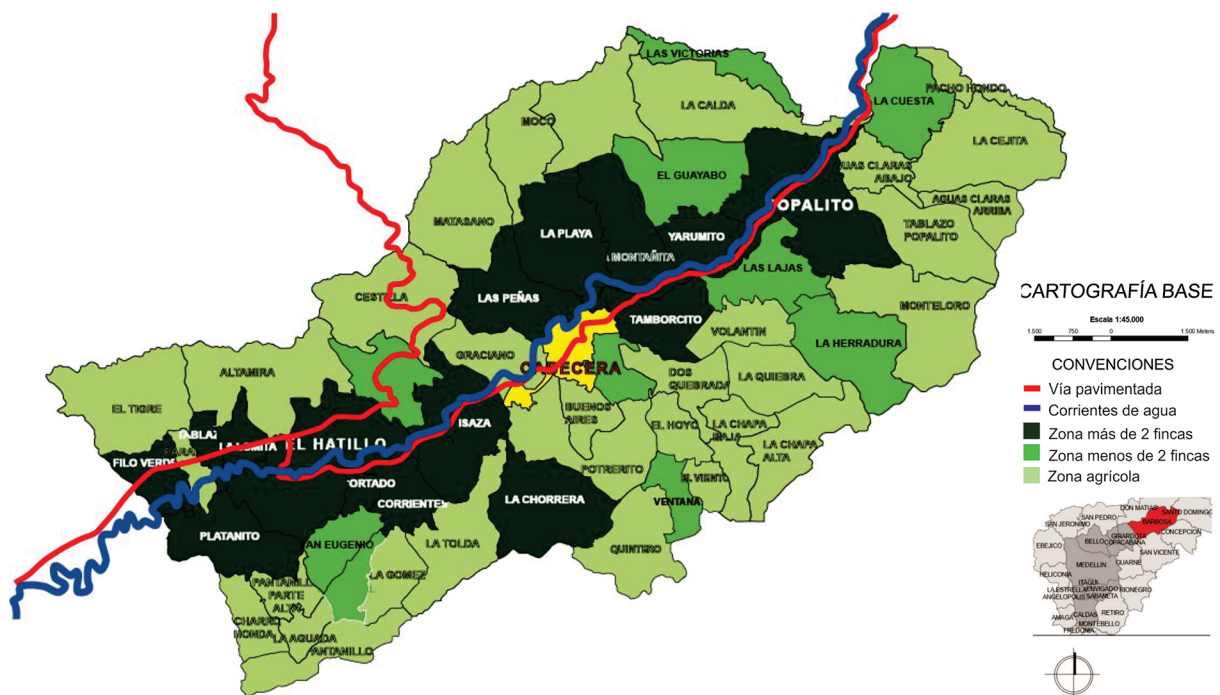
LAS VICTORIAS
LA CALDA
PACHO HONDO
LA CUESTA
LA CEJITA
MOCO
EL GUAYABO
AGUAS CLARAS ABAJO
AGUAS CLARAS ARRIBA
POPALITO
TABLAZO POPALITO
MATASANO
LA PLAYA
YARUMITO
MONTAÑITA
LAS LAJAS
CESTILLA
LAS PEÑAS
TAMBORCITO
MONTELORO
VOLANTIN
LA HERRADURA
GRACIANO
CABECERA
ALTAMIRA
DOS QUEBRADAS
LA QUIEBRA
BUENOS AIRES
EL TIGRE
TABLAZ
LA JOSEFINA
EL HATILLO
ISAZA
EL HOYO
LA CHAPA BAJA
LA CHAPA ALTA
FILO VERDE
POTRERITO
EL VIENTO
HORTADO
LA CHORRERA
CORRIENTES
VENTANA
PLATANITO
SAN EUGENIO
LA TOLDA
QUINTERO
LA GOMEZ
PANTANILLO PARTE ALTA
CHARCO HONDA
LA AGUADA
PANTANILLO

CARTOGRAFÍA BASE
Escala 1:45.000
1.500 750 0 1.500 Meters
CONVENCIONES
Vía pavimentada
Corrientes de agua
Zona más de 2 fincas
Zona menos de 2 fincas
Zona agrícola

DON MATIAS
SAN PEDRO
SANTO DOMINGO
SAN JERONIMO
BARBOSA
CONCEPCION
GIRARDOTA
EBEJICO
BELLO
COPACABANA
SAN VICENTE
MEDELLIN
GUARNE
HELICONIA
ITAGUI
ENVIGADO
LA ESTRELLA
SABANETA
RIONEGRO
ANGELOPOLIS
CALDAS
RETIRO
AMAGA
MONTEBELLO
FREDONIA